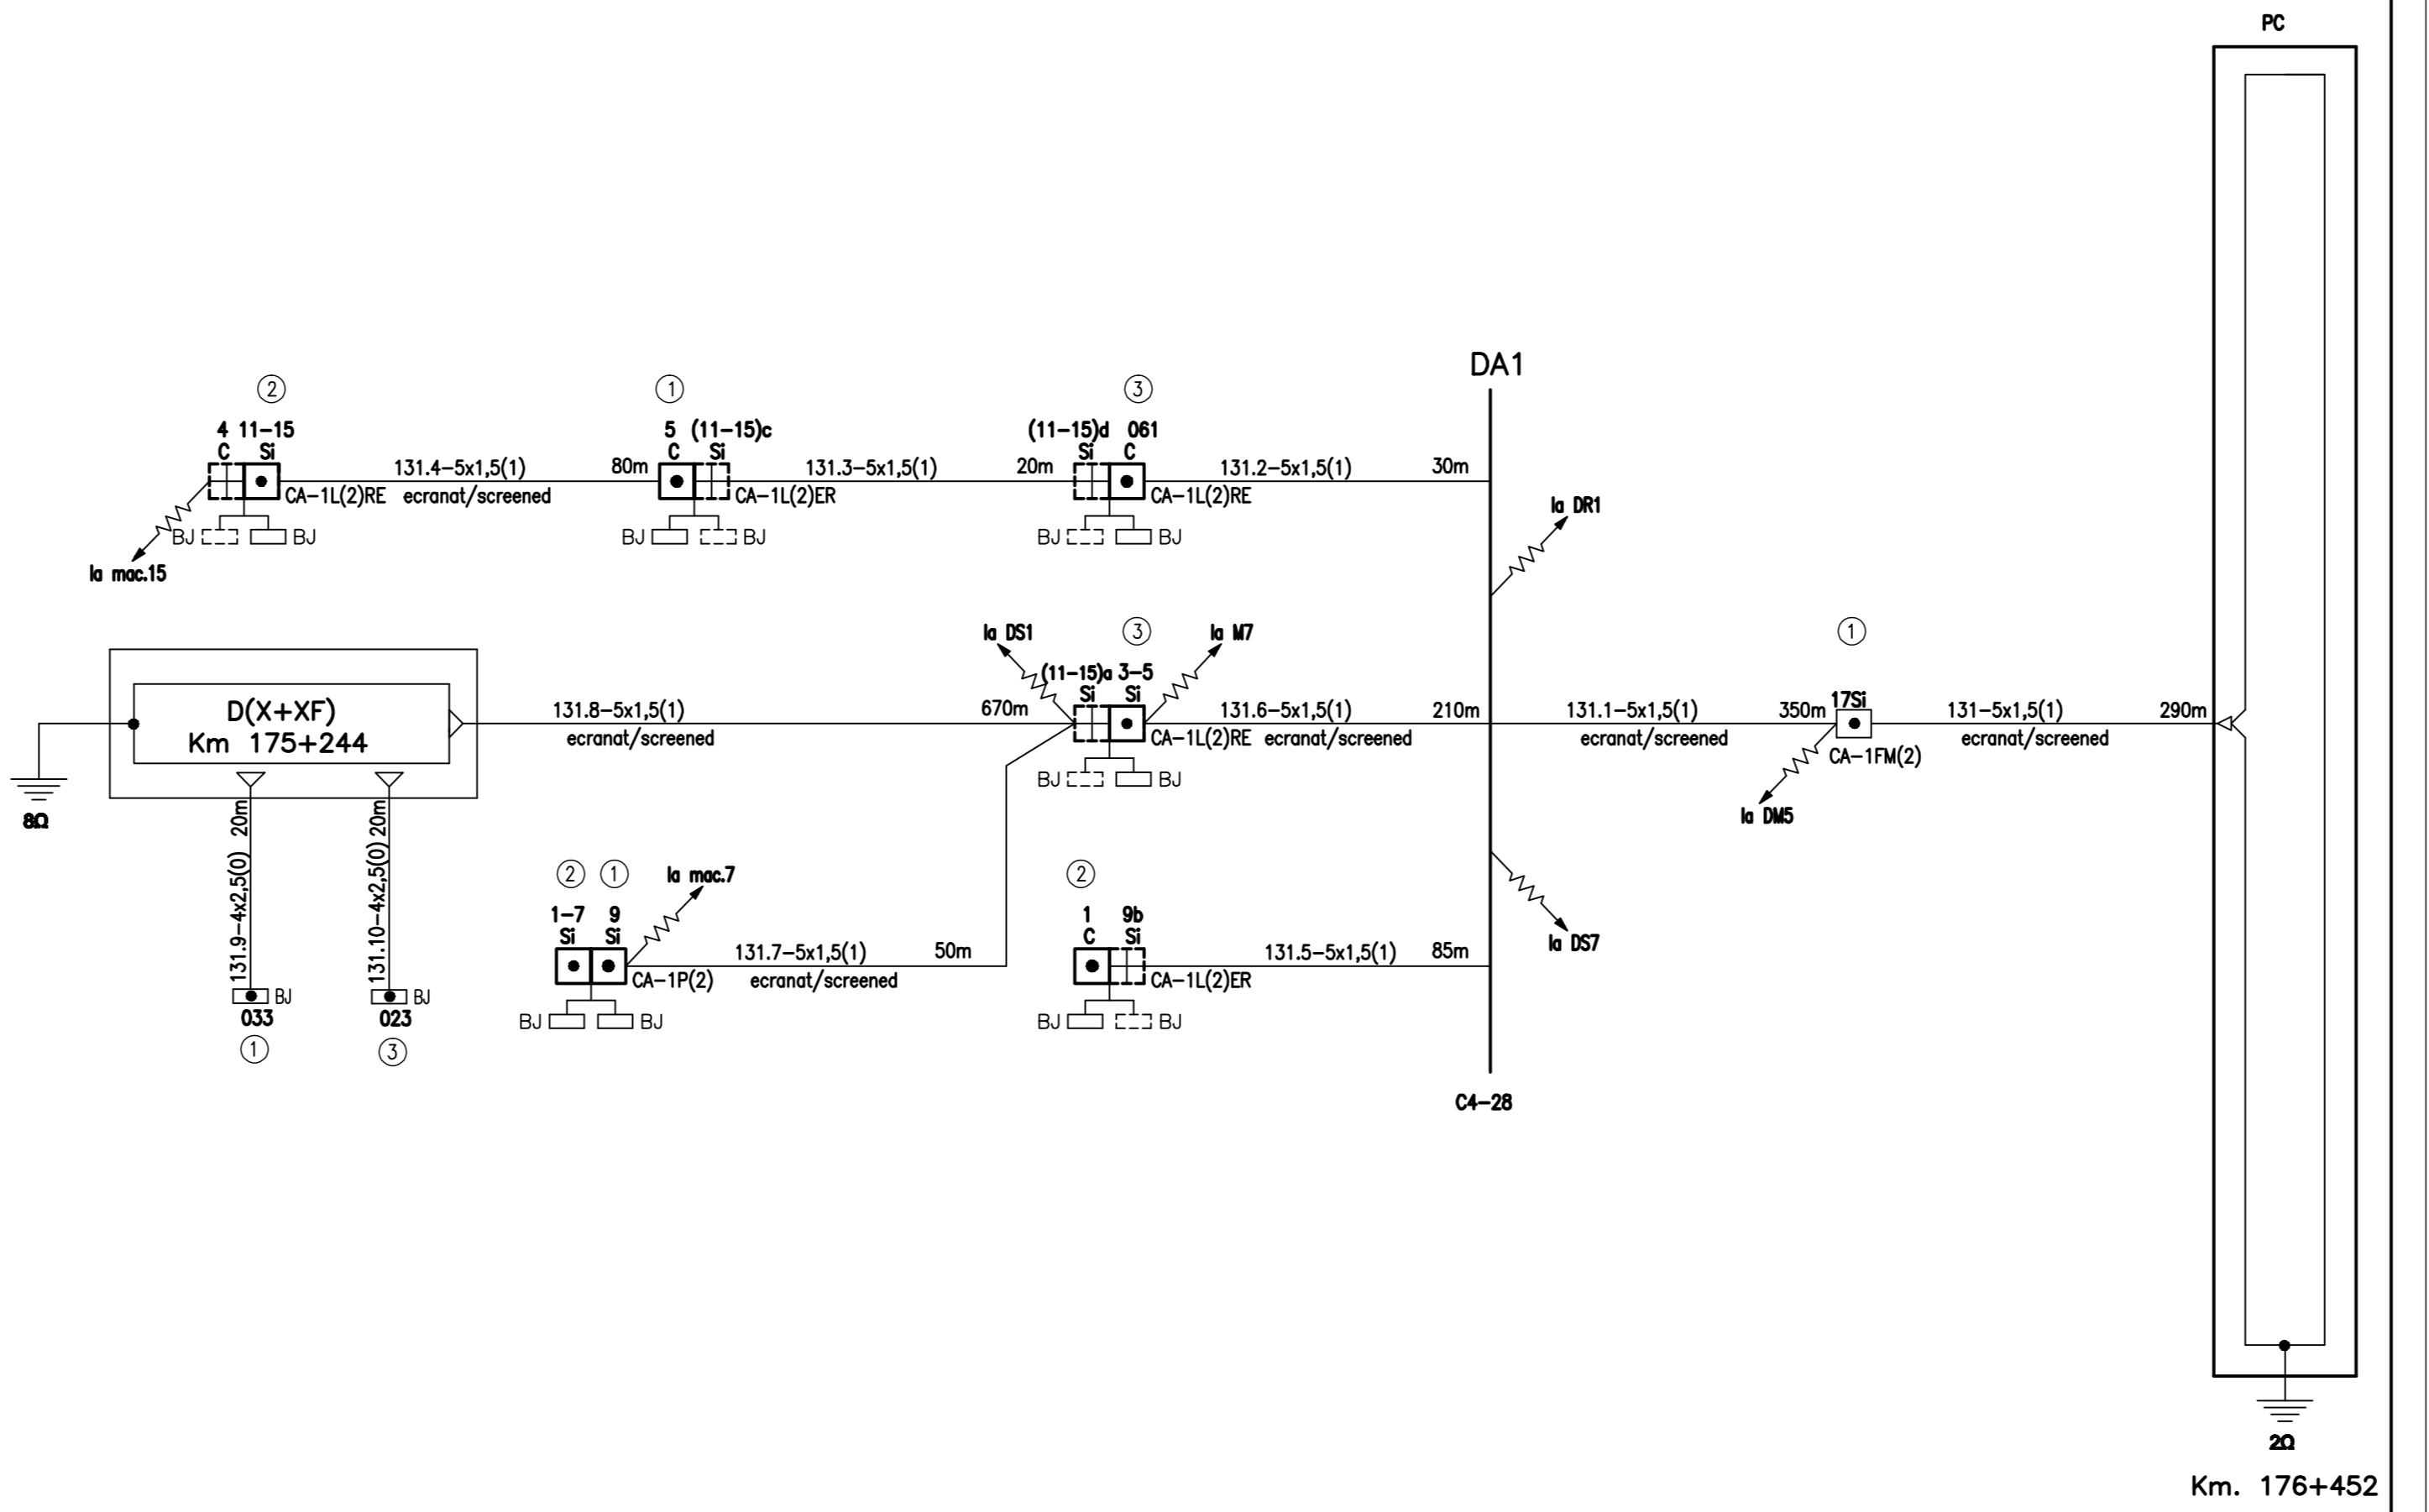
PC

DA1

②
4 11–15
C Si
CA–1L(2)RE
BJ BJ
la mac.15

131.4–5x1,5(1)
ecranat/screened

①
5 (11–15)c
C Si
80m
CA–1L(2)ER
BJ BJ

131.3–5x1,5(1)

③
(11–15)d 061
Si C
20m
CA–1L(2)RE
BJ BJ

131.2–5x1,5(1)
30m

la DR1

D(X+XF)
Km 175+244

8Ω

131.8–5x1,5(1)
ecranat/screened

la DS1
③
la M7
(11–15)a 3–5
Si Si
670m
CA–1L(2)RE
BJ BJ

131.6–5x1,5(1)
ecranat/screened
210m

131.1–5x1,5(1)
ecranat/screened
350m

①
17Si
CA–1FM(2)
la DM5

131–5x1,5(1)
ecranat/screened
290m

20m
131.9–4x2,5(0)
BJ
033
①

20m
131.10–4x2,5(0)
BJ
023
③

② ①
la mac.7
1–7 9
Si Si
CA–1P(2)
BJ BJ

131.7–5x1,5(1)
ecranat/screened
50m

②
1 9b
C Si
CA–1L(2)ER
BJ BJ

131.5–5x1,5(1)
85m

la DS7

C4–28

2Ω

Km. 176+452